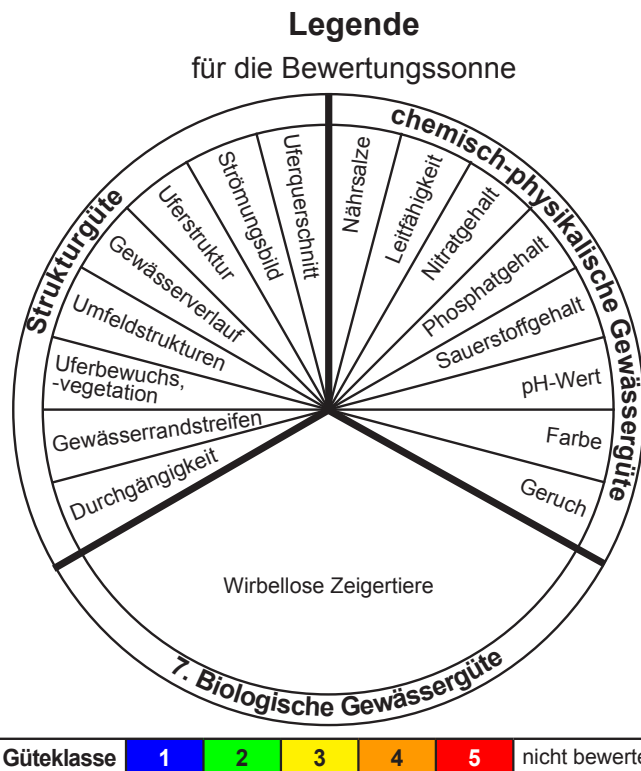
Legende

für die Bewertungssonne

chemisch-physikalische Gewässergüte

Strukturgüte

Uferquerschnitt
Strömungsbild
Uferstruktur
Gewässerverlauf
Umfeldstrukturen
Uferbewuchs, -vegetation
Gewässerrandstreifen
Durchgängigkeit

Nährsalze
Leitfähigkeit
Nitratgehalt
Phosphatgehalt
Sauerstoffgehalt
pH-Wert
Farbe
Geruch

Wirbellose Zeigertiere

7. Biologische Gewässergüte

| Güteklasse | 1 | 2 | 3 | 4 | 5 | nicht bewerte |
|---|---|---|---|---|---|---|